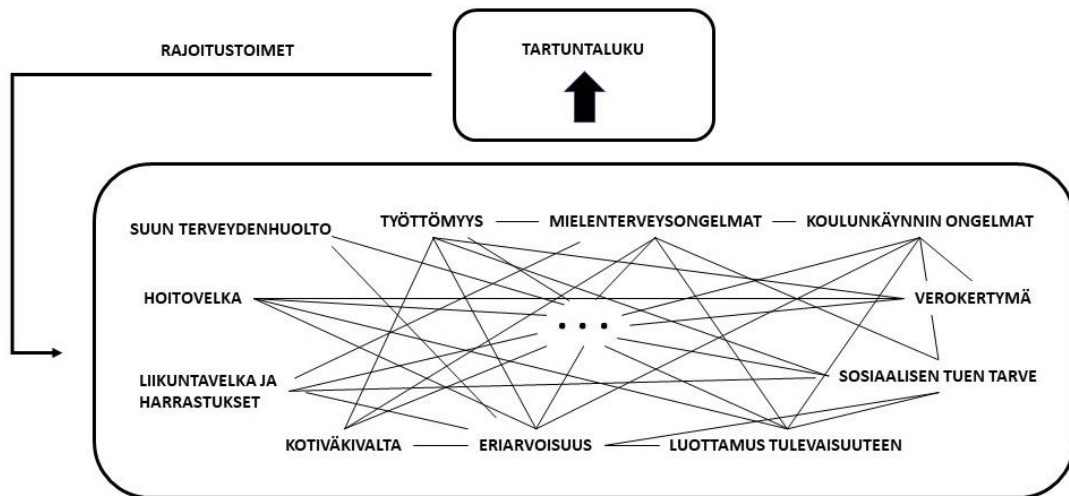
RAJOITUSTOIMET

TARTUNTALUKU

SUUN TERVEYDENHUOLTO

TYÖTTÖMYYS

MIELENTERVEYSONGELMAT

KOULUNKÄYNNIN ONGELMAT

HOITOVELKA

. . .

VEROKERTYMÄ

LIIKUNTAVELKA JA HARRASTUKSET

SOSIAALISEN TUEN TARVE

KOTIVÄKIVALTA

ERIARVOISUUS

LUOTTAMUS TULEVAISUUTEEN